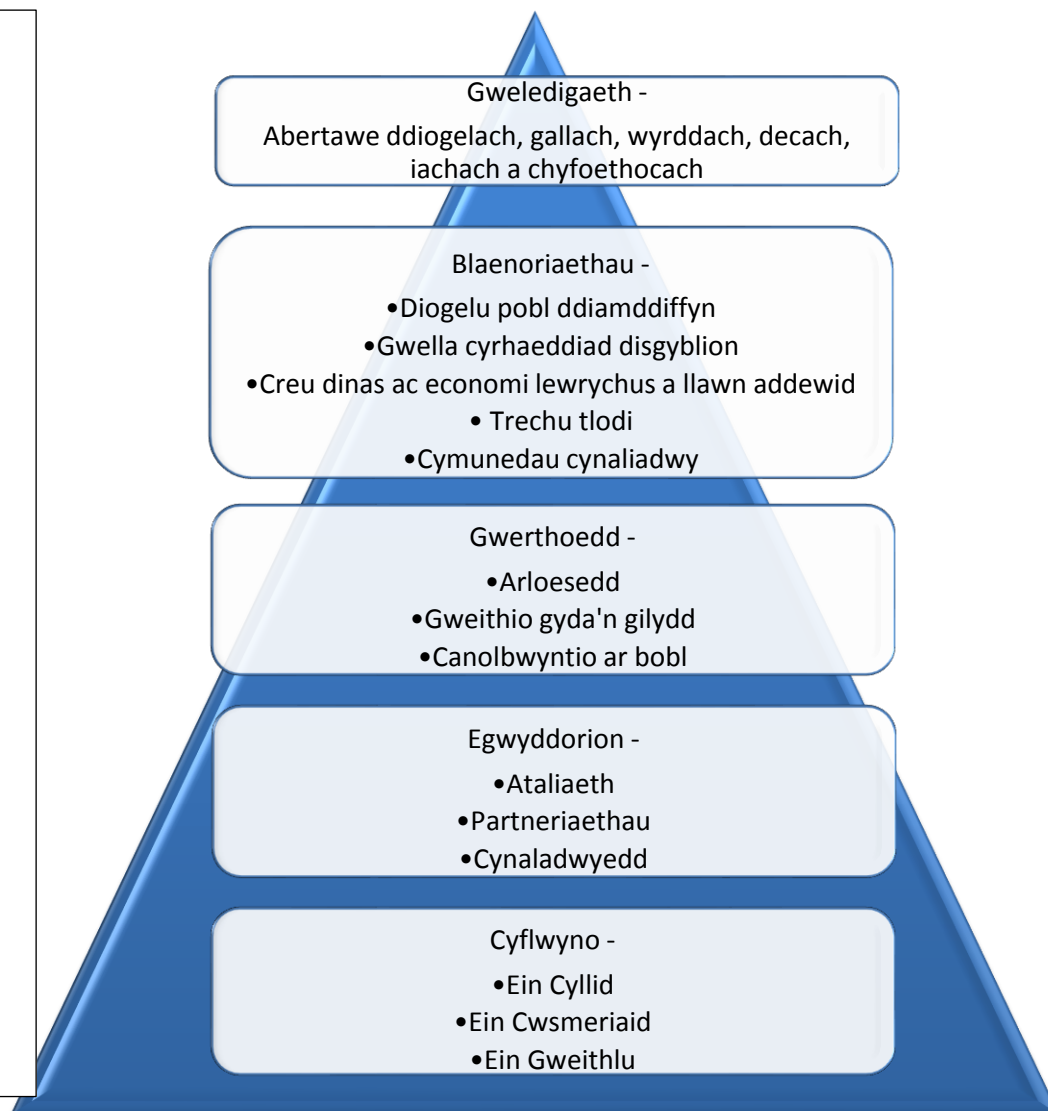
Gweledigaeth -
Abertawe ddiogelach, gallach, wyrddach, decach, iachach a chyfoethocach

Blaenoriaethau -
•Diogelu pobl ddiamddiffyn
•Gwella cyrhaeddiad disgyblion
•Creu dinas ac economi lewrychus a llawn addewid
• Trechu tlodi
•Cymunedau cynaliadwy

Gwerthoedd -
•Arloesedd
•Gweithio gyda'n gilydd
•Canolbwyntio ar bobl

Egwyddorion -
•Ataliaeth
•Partneriaethau
•Cynaladwyedd

Cyflwyno -
•Ein Cyllid
•Ein Cwsmeriaid
•Ein Gweithlu